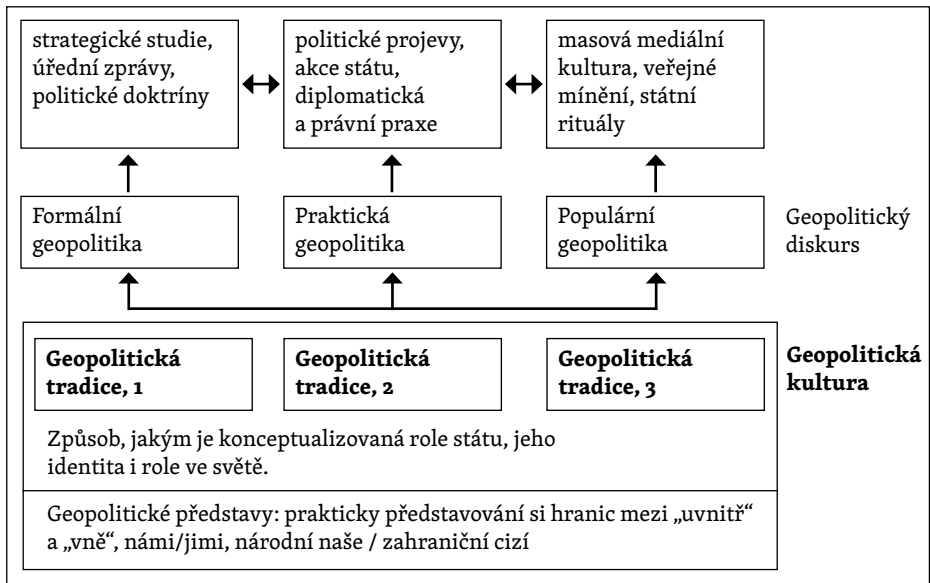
strategické studie, úřední zprávy, politické doktríny

politické projevy, akce státu, diplomatická a právní praxe

masová mediální kultura, veřejné mínění, státní rituály

Formální geopolitika

Praktická geopolitika

Populární geopolitika

Geopolitický diskurs

**Geopolitická tradice, 1**

**Geopolitická tradice, 2**

**Geopolitická tradice, 3**

**Geopolitická kultura**

Způsob, jakým je konceptualizovaná role státu, jeho identita i role ve světě.

Geopolitické představy: prakticky představování si hranic mezi „uvnitř“ a „vně“, námi/jimi, národní naše / zahraniční cizí